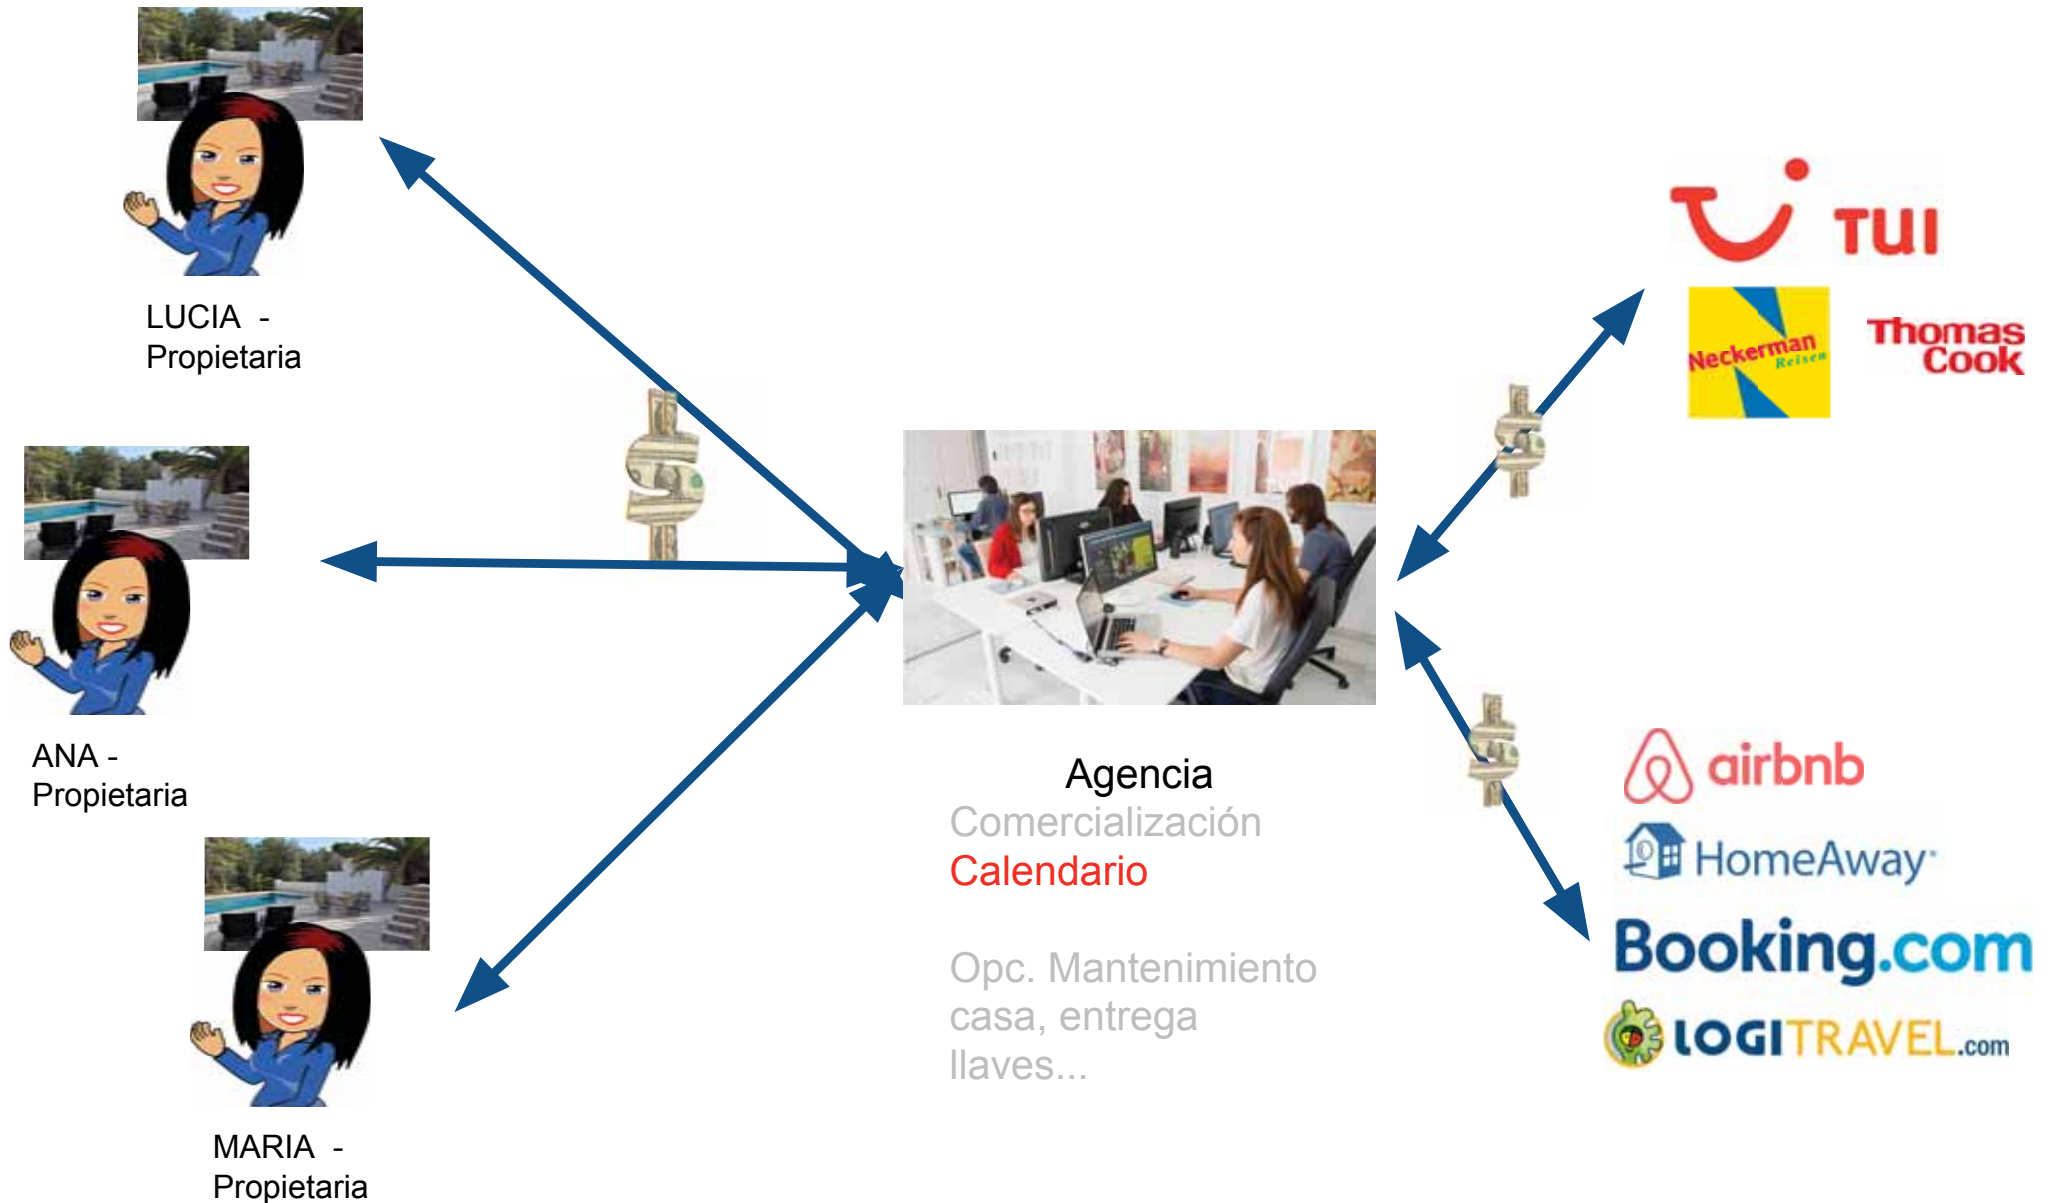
LUCIA - Propietaria

ANA - Propietaria

MARIA - Propietaria

Agencia
Comercialización
Calendario

Opc. Mantenimiento casa, entrega llaves...

TUI

Neckerman Reisen

Thomas Cook

airbnb

HomeAway

Booking.com

LOGITRAVEL.com